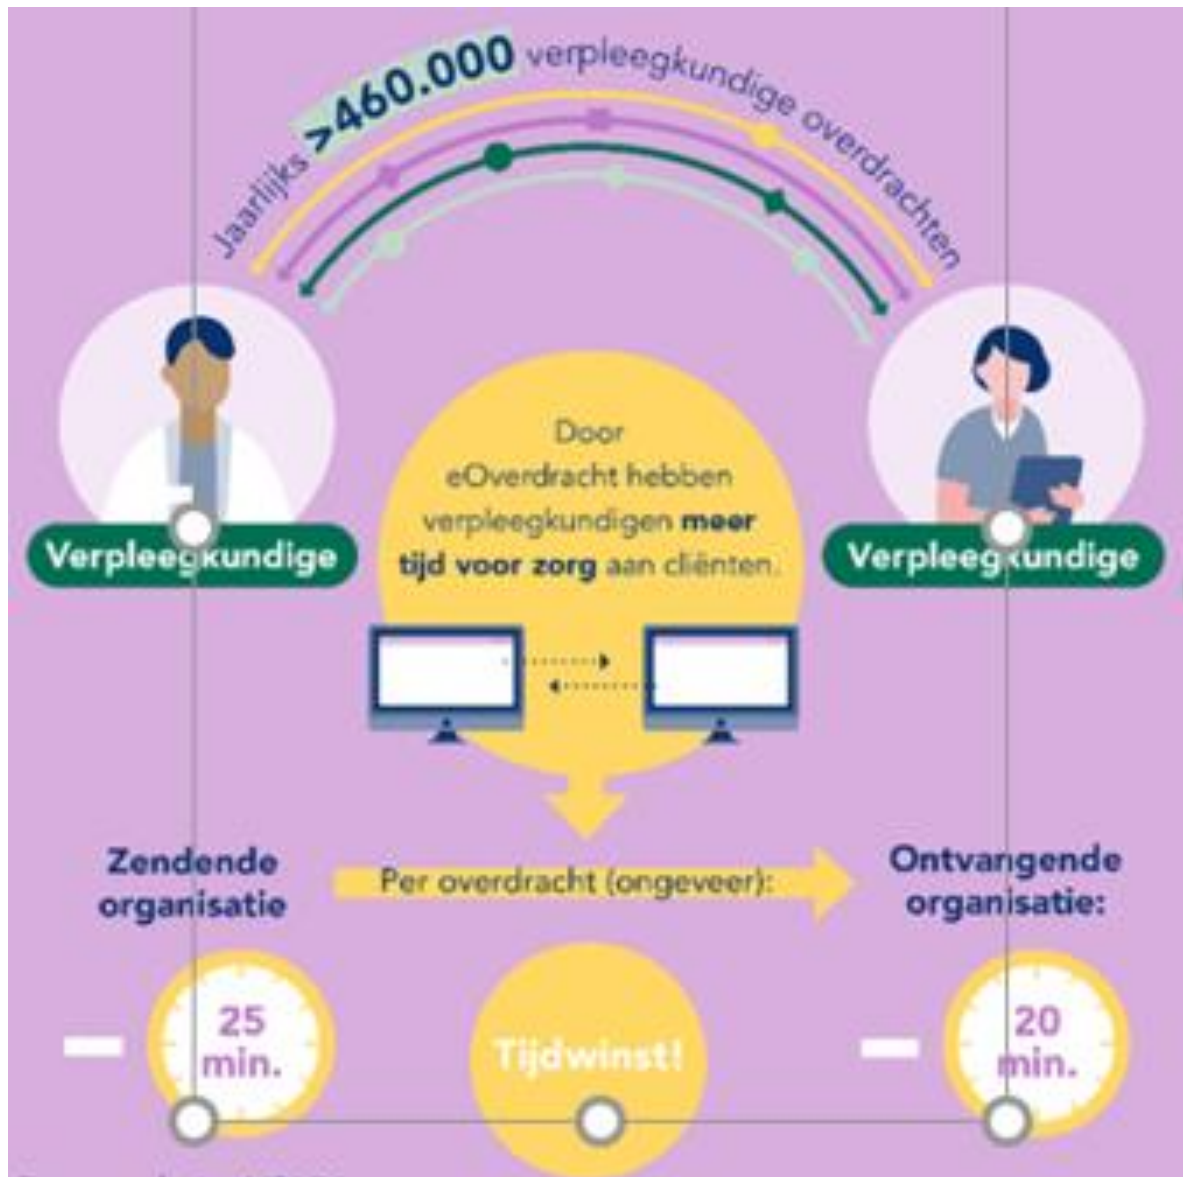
Jaarlijks >460.000 verpleegkundige overdrachten

Verpleegkundige

Door eOverdracht hebben verpleegkundigen meer tijd voor zorg aan cliënten.

Verpleegkundige

Zendende organisatie

Per overdracht (ongeveer):

Ontvangende organisatie:

– 25 min.

Tijdwinst!

– 20 min.